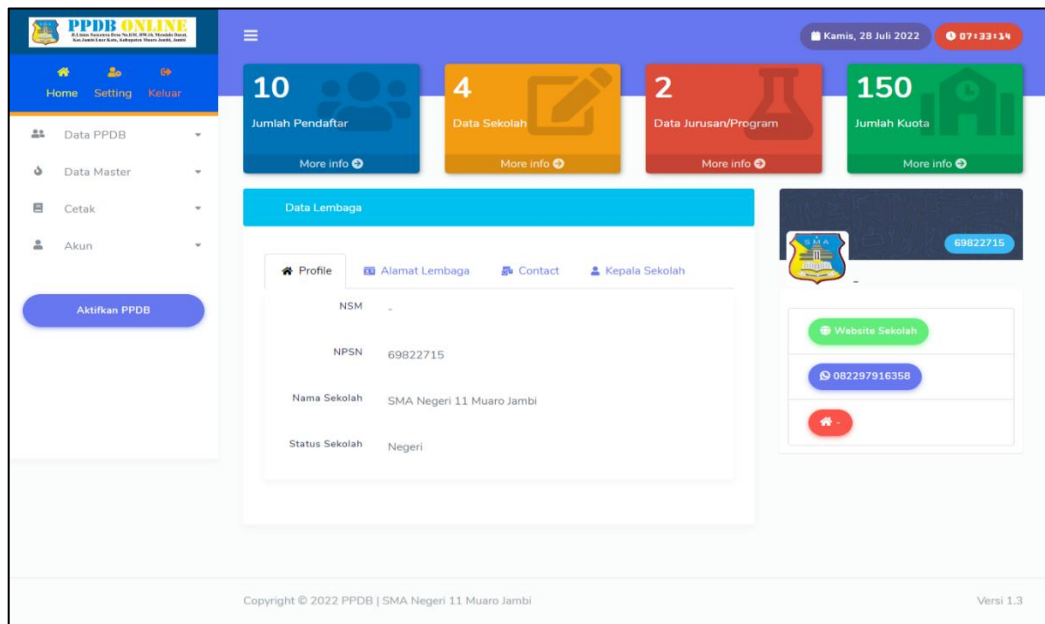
PPDB ONLINE
Jl. Lintas Suwarna Desa No.036, RW.16, Mendalo Darat, Kec.Jambi Luar Kota, Kabupaten Muaro Jambi, Jambi

Home Setting Keluar

Data PPDB
Data Master
Cetak
Akun

Aktifkan PPDB

Kamis, 28 Juli 2022
07:33:14

10
Jumlah Pendaftar
More info

4
Data Sekolah
More info

2
Data Jurusan/Program
More info

150
Jumlah Kuota
More info

Data Lembaga

Profile Alamat Lembaga Contact Kepala Sekolah

| | |
|---|---|
| NSM | - |
| NPSN | 69822715 |
| Nama Sekolah | SMA Negeri 11 Muaro Jambi |
| Status Sekolah | Negeri |

69822715

-

Website Sekolah
082297916358
-

Copyright © 2022 PPDB | SMA Negeri 11 Muaro Jambi

Versi 1.3